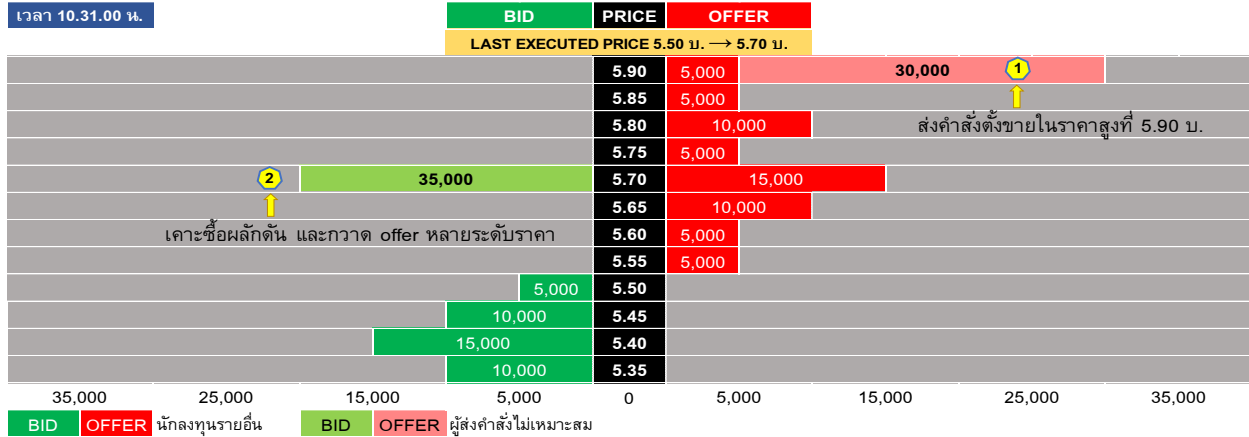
เวลา 10.31.00 น.

| BID | PRICE | OFFER |
|---|---|---|
| | 5.90 | 5,000 30,000 |
| | 5.85 | 5,000 |
| | 5.80 | 10,000 |
| | 5.75 | 5,000 |
| 35,000 | 5.70 | 15,000 |
| | 5.65 | 10,000 |
| | 5.60 | 5,000 |
| | 5.55 | 5,000 |
| 5,000 | 5.50 | |
| 10,000 | 5.45 | |
| 15,000 | 5.40 | |
| 10,000 | 5.35 | |

LAST EXECUTED PRICE 5.50 บ. ⟶ 5.70 บ.

1 ส่งคำสั่งตั้งขายในราคาสูงที่ 5.90 บ.

2 เคาะซื้อผลักดัน และกวาด offer หลายระดับราคา

35,000 25,000 15,000 5,000 0 5,000 15,000 25,000 35,000

BID OFFER นักลงทุนรายอื่น BID OFFER ผู้ส่งคำสั่งไม่เหมาะสม